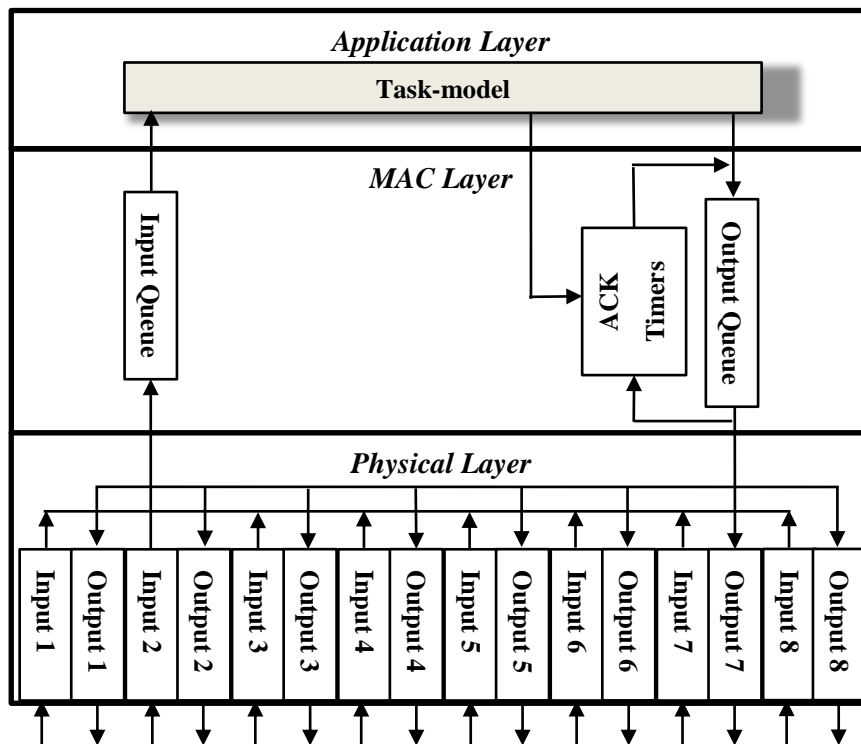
Application Layer

Task-model

MAC Layer

Input Queue

ACK Timers

Output Queue

Physical Layer

Input 1
Output 1
Input 2
Output 2
Input 3
Output 3
Input 4
Output 4
Input 5
Output 5
Input 6
Output 6
Input 7
Output 7
Input 8
Output 8